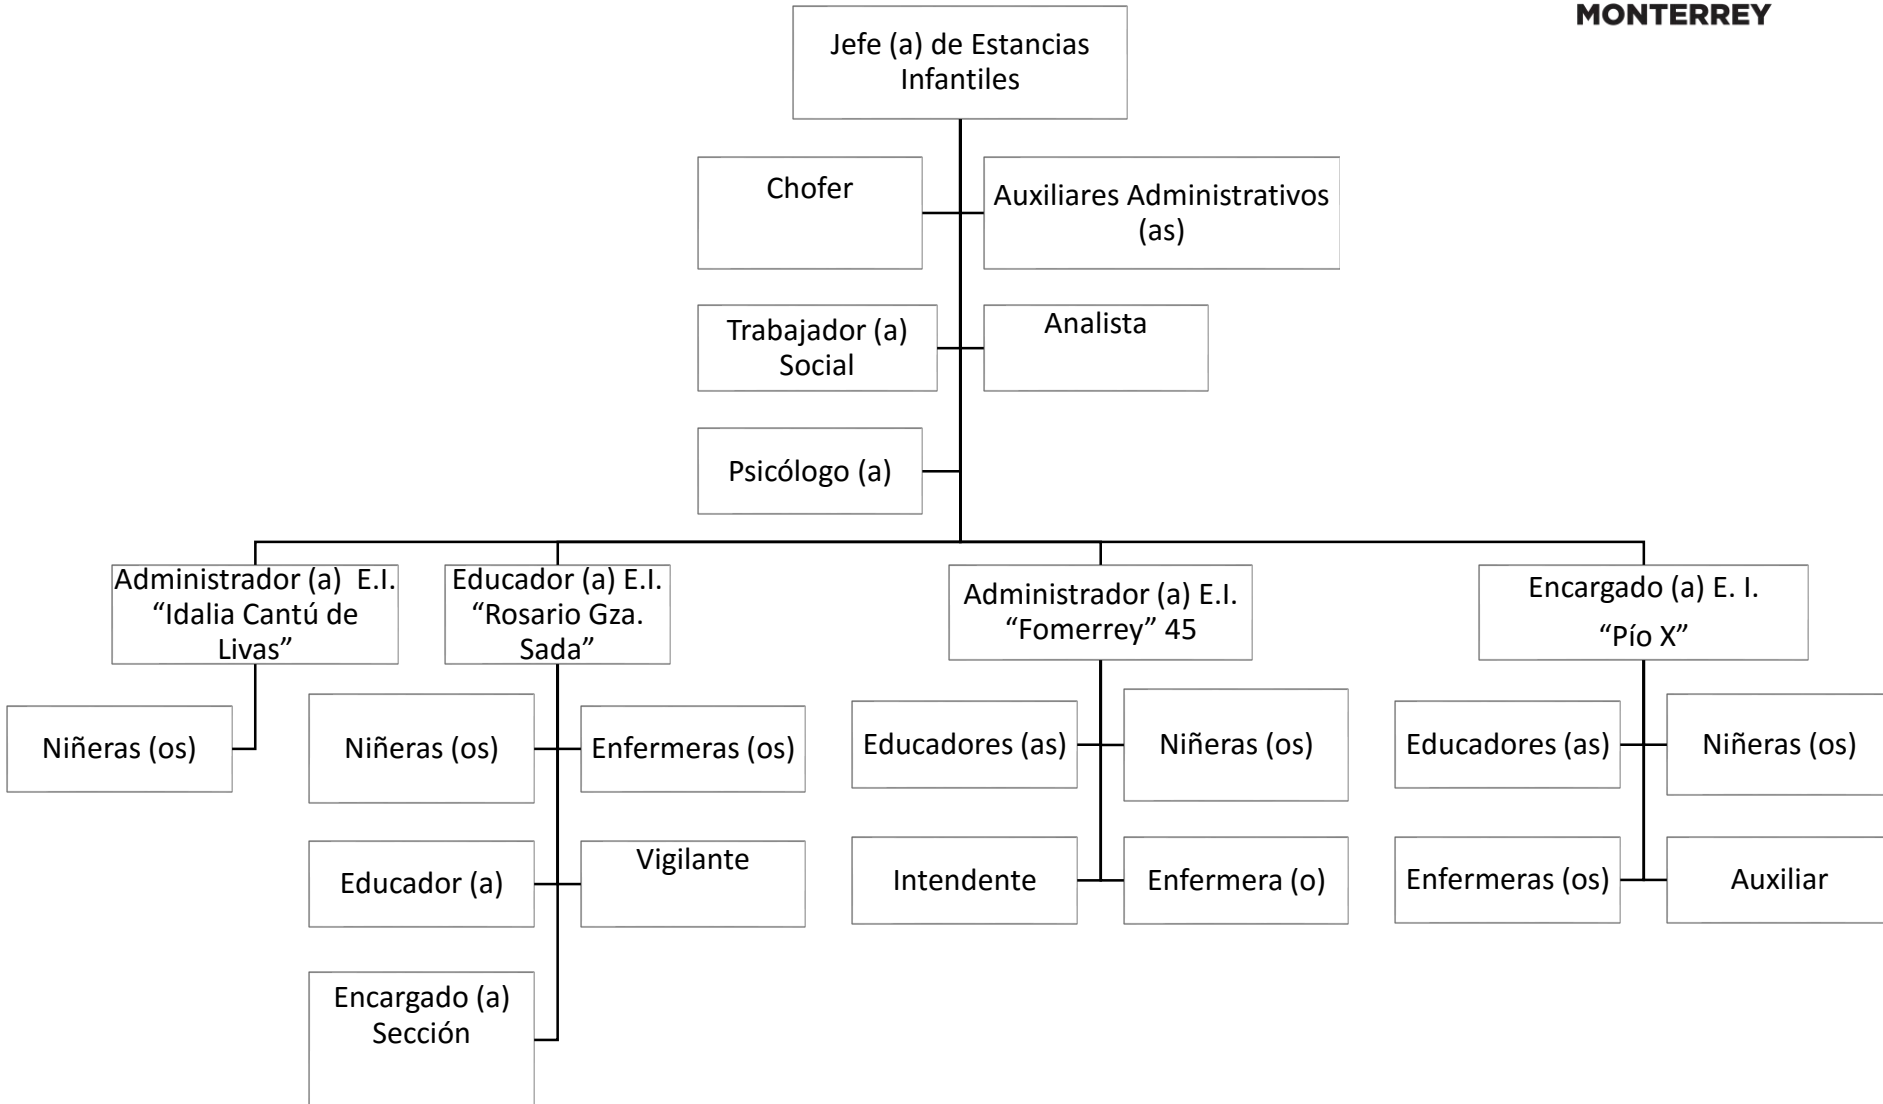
MONTERREY

Jefe (a) de Estancias Infantiles

Chofer

Auxiliares Administrativos (as)

Trabajador (a) Social

Analista

Psicólogo (a)

Administrador (a) E.I. "Idalia Cantú de Livas"

Niñeras (os)

Educador (a) E.I. "Rosario Gza. Sada"

Niñeras (os)

Enfermeras (os)

Educador (a)

Vigilante

Encargado (a) Sección

Administrador (a) E.I. "Fomerrey" 45

Educadores (as)

Niñeras (os)

Intendente

Enfermera (o)

Encargado (a) E. I. "Pío X"

Educadores (as)

Niñeras (os)

Enfermeras (os)

Auxiliar